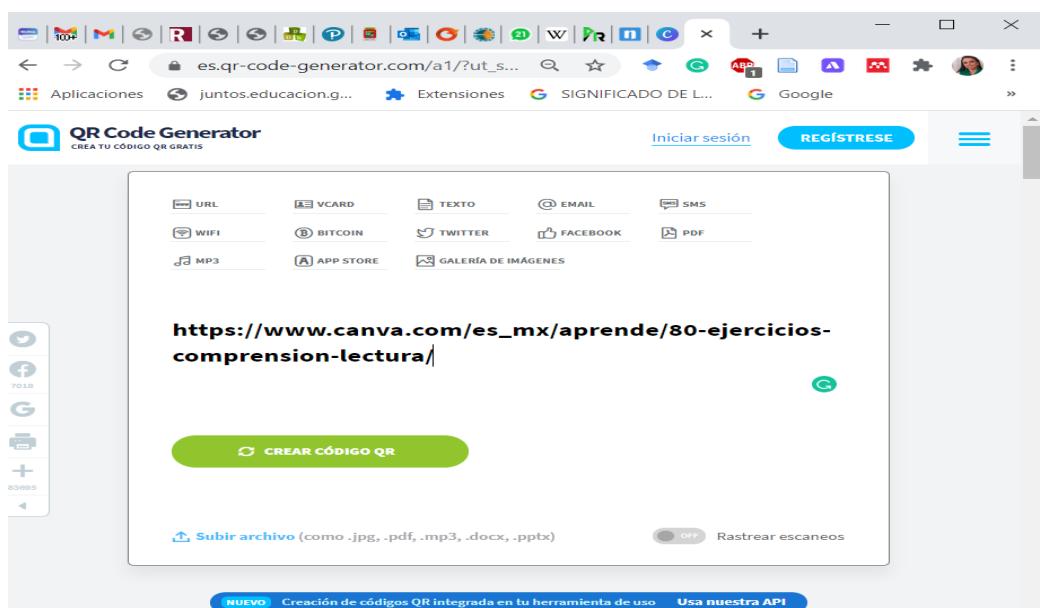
100+ 21 W

es.qr-code-generator.com/a1/?ut_s...

Aplicaciones juntos.educacion.g... Extensiones SIGNIFICADO DE L... Google

QR Code Generator
CREA TU CÓDIGO QR GRATIS

Iniciar sesión REGÍSTRESE

URL VCARD TEXTO EMAIL SMS
WIFI BITCOIN TWITTER FACEBOOK PDF
MP3 APP STORE GALERÍA DE IMÁGENES

https://www.canva.com/es_mx/aprende/80-ejercicios-comprension-lectura/

7018

83885

CREAR CÓDIGO QR

Subir archivo (como .jpg, .pdf, .mp3, .docx, .pptx)

OFF Rastrear escaneos

NUEVO Creación de códigos QR integrada en tu herramienta de uso Usa nuestra API